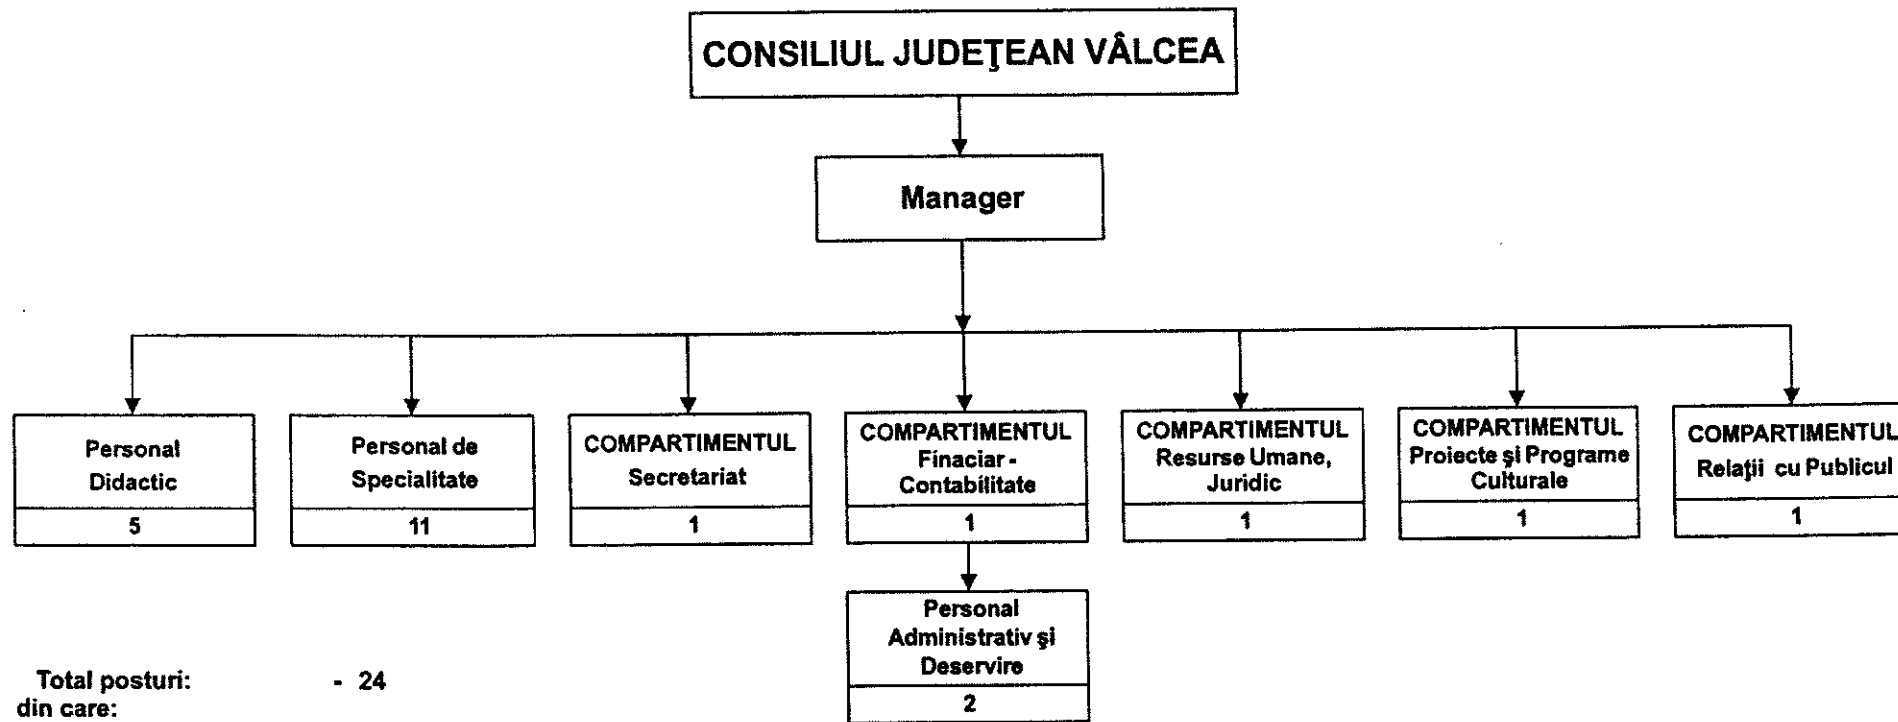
CONSILIUL JUDEŢEAN VÂLCEA

Manager

Personal Didactic
5

Personal de Specialitate
11

COMPARTIMENTUL Secretariat
1

COMPARTIMENTUL Finaciar - Contabilitate
1

COMPARTIMENTUL Resurse Umane, Juridic
1

COMPARTIMENTUL Proiecte şi Programe Culturale
1

COMPARTIMENTUL Relaţii cu Publicul
1

Personal Administrativ şi Deservire
2

Total posturi: - 24
din care: